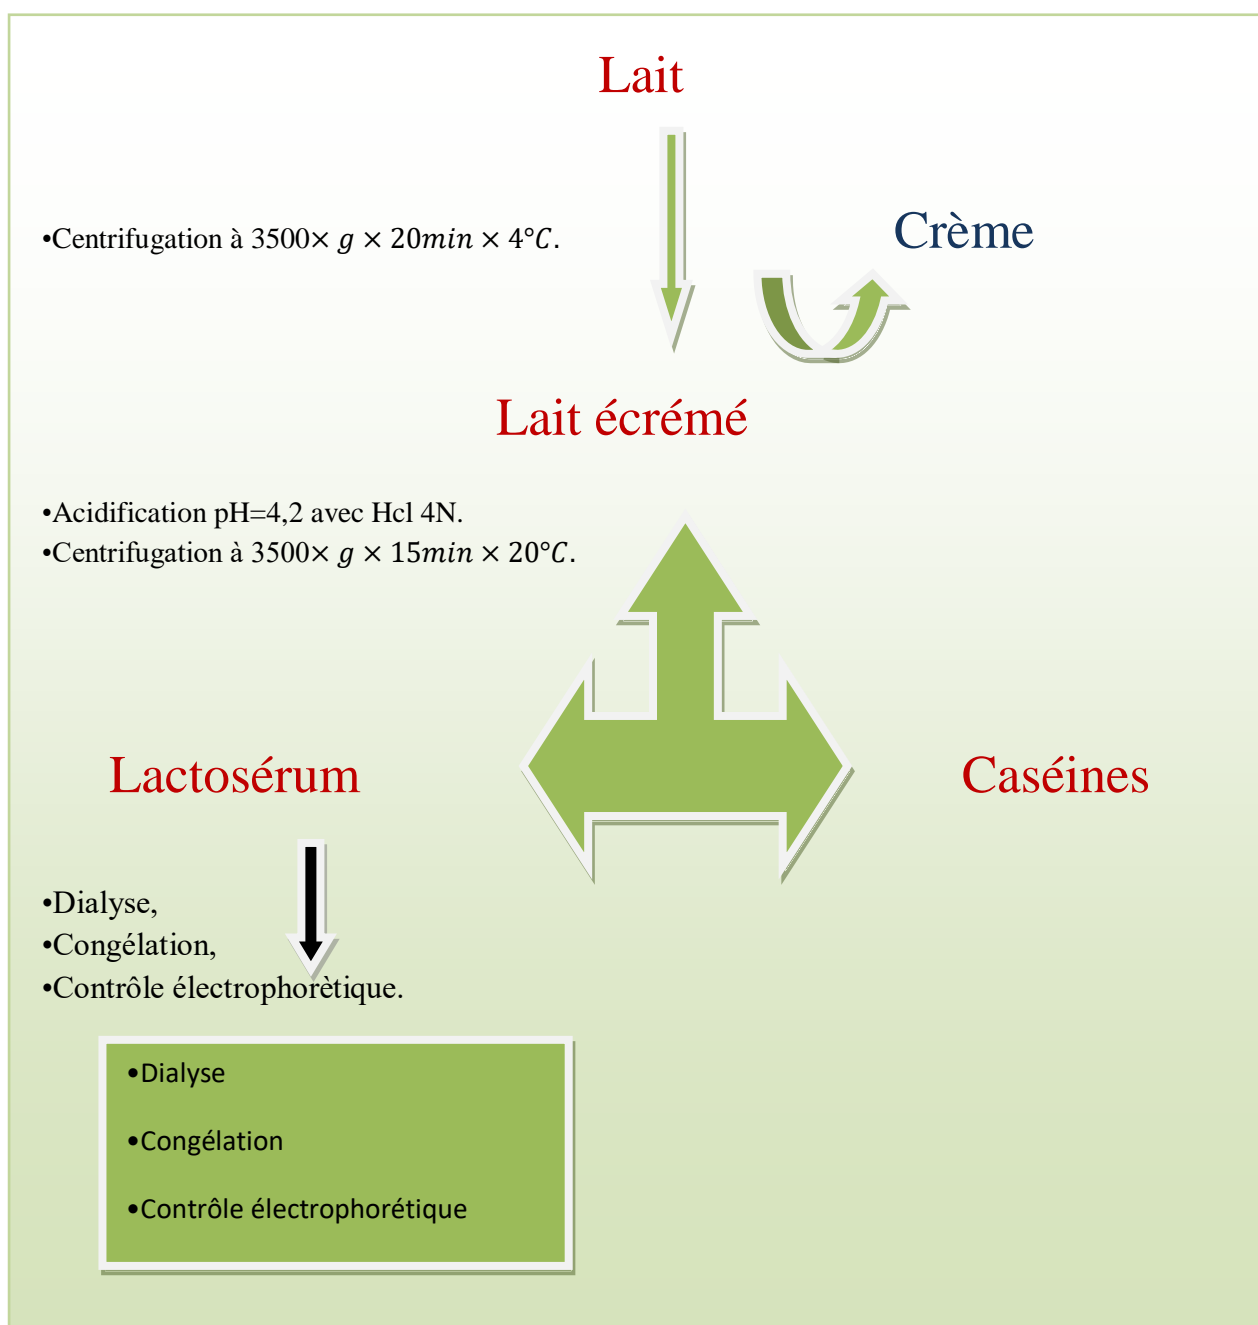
Lait

•Centrifugation à 3500$\times g \times 20min \times 4°C$.

Crème

Lait écrémé

•Acidification pH=4,2 avec Hcl 4N.
•Centrifugation à 3500$\times g \times 15min \times 20°C$.

Lactosérum

Caséines

•Dialyse,
•Congélation,
•Contrôle électrophorètique.

•Dialyse

•Congélation

•Contrôle électrophorétique